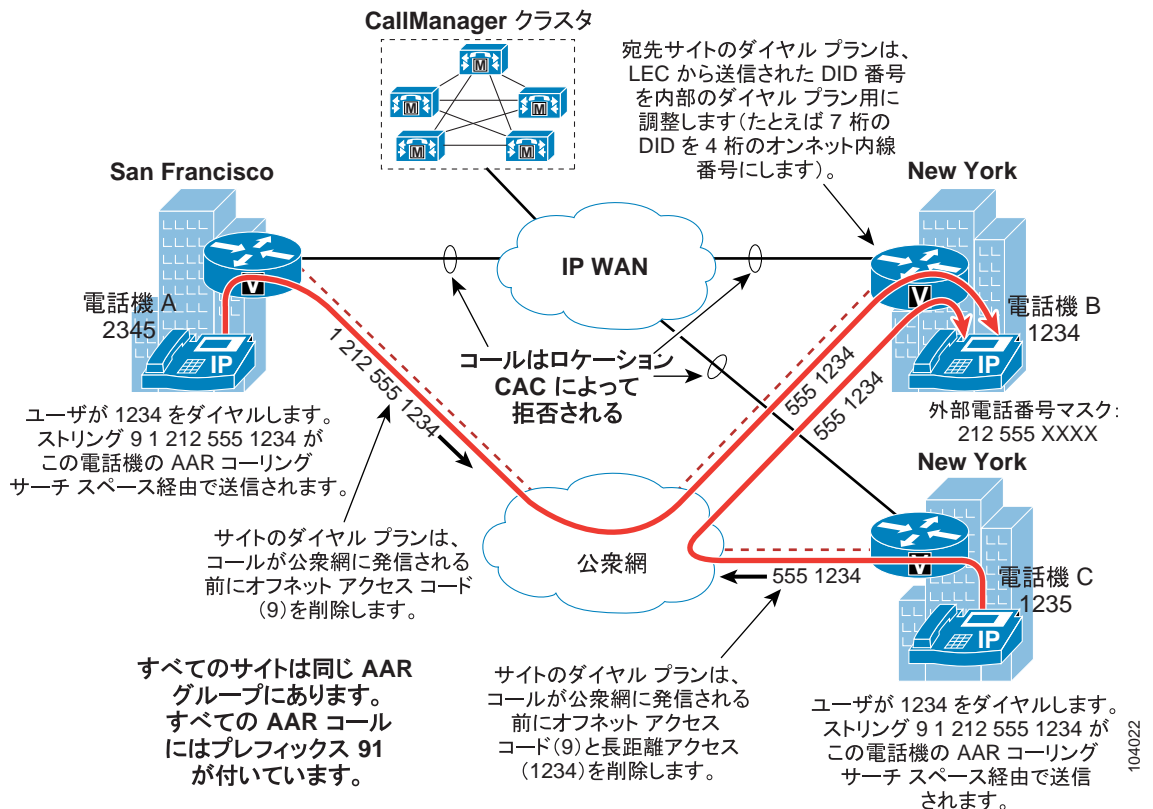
CallManager クラスタ

宛先サイトのダイヤル プランは、LEC から送信された DID 番号を内部のダイヤル プラン用に調整します（たとえば 7 桁の DID を 4 桁のオンネット内線番号にします）。

San Francisco

New York

IP WAN

電話機 A
2345

電話機 B
1234

1 212 555 1234

コールはロケーション CAC によって拒否される

555 1234

555 1234

外部電話番号マスク：
212 555 XXXX

ユーザが 1234 をダイヤルします。ストリング 9 1 212 555 1234 がこの電話機の AAR コーリング サーチ スペース経由で送信されます。

New York

サイトのダイヤル プランは、コールが公衆網に発信される前にオフネット アクセス コード（9）を削除します。

公衆網

555 1234

電話機 C
1235

すべてのサイトは同じ AAR グループにあります。すべての AAR コールにはプレフィックス 91 が付いています。

サイトのダイヤル プランは、コールが公衆網に発信される前にオフネット アクセス コード（9）と長距離アクセス（1234）を削除します。

ユーザが 1234 をダイヤルします。ストリング 9 1 212 555 1234 がこの電話機の AAR コーリング サーチ スペース経由で送信されます。

104022